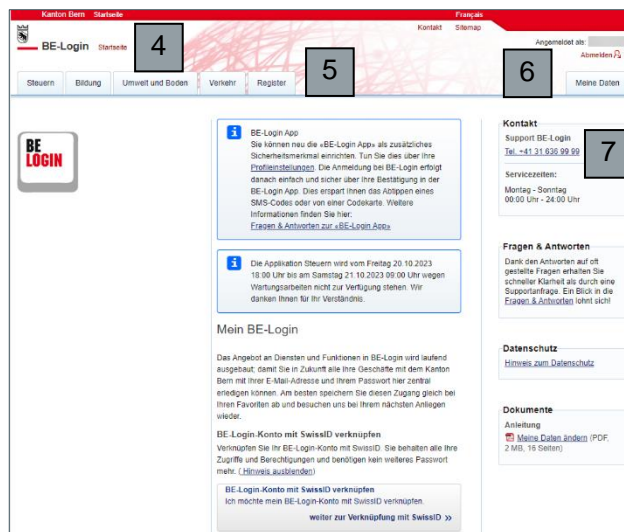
Kanton Bern Startseite

Français

Kontakt Sitemap

BE-Login Startseite

4

5

6

Angemeldet als:

Abmelden

Steuern | Bildung | Umwelt und Boden | Verkehr | Register

Meine Daten

BE LOGIN

BE-Login App
Sie können neu die «BE-Login App» als zusätzliches Sicherheitsmerkmal einrichten. Tun Sie dies über Ihre Profileinstellungen. Die Anmeldung bei BE-Login erfolgt danach einfach und sicher über Ihre Bestätigung in der BE-Login App. Dies erspart Ihnen das Abtippen eines SMS-Codes oder von einer Codekarte. Weitere Informationen finden Sie hier:
Fragen & Antworten zur «BE-Login App»

Die Applikation Steuern wird vom Freitag 20.10.2023 18:00 Uhr bis am Samstag 21.10.2023 09:00 Uhr wegen Wartungsarbeiten nicht zur Verfügung stehen. Wir danken Ihnen für Ihr Verständnis.

Mein BE-Login

Das Angebot an Diensten und Funktionen in BE-Login wird laufend ausgebaut; damit Sie in Zukunft alle Ihre Geschäfte mit dem Kanton Bern mit Ihrer E-Mail-Adresse und Ihrem Passwort hier zentral erledigen können. Am besten speichern Sie diesen Zugang gleich bei Ihren Favoriten ab und besuchen uns bei Ihrem nächsten Anliegen wieder.

BE-Login-Konto mit SwissID verknüpfen

Verknüpfen Sie Ihr BE-Login-Konto mit SwissID. Sie behalten alle Ihre Zugriffe und Berechtigungen und benötigen kein weiteres Passwort mehr. ( Hinweis ausblenden)

BE-Login-Konto mit SwissID verknüpfen
Ich möchte mein BE-Login-Konto mit SwissID verknüpfen.

weiter zur Verknüpfung mit SwissID »

Kontakt

Support BE-Login
Tel. +41 31 636 99 99

7

Servicezeiten:
Montag - Sonntag
00:00 Uhr - 24:00 Uhr

Fragen & Antworten

Dank den Antworten auf oft gestellte Fragen erhalten Sie schneller Klarheit als durch eine Supportanfrage. Ein Blick in die Fragen & Antworten lohnt sich!

Datenschutz

Hinweis zum Datenschutz

Dokumente

Anleitung
Meine Daten ändern (PDF, 2 MB, 16 Seiten)